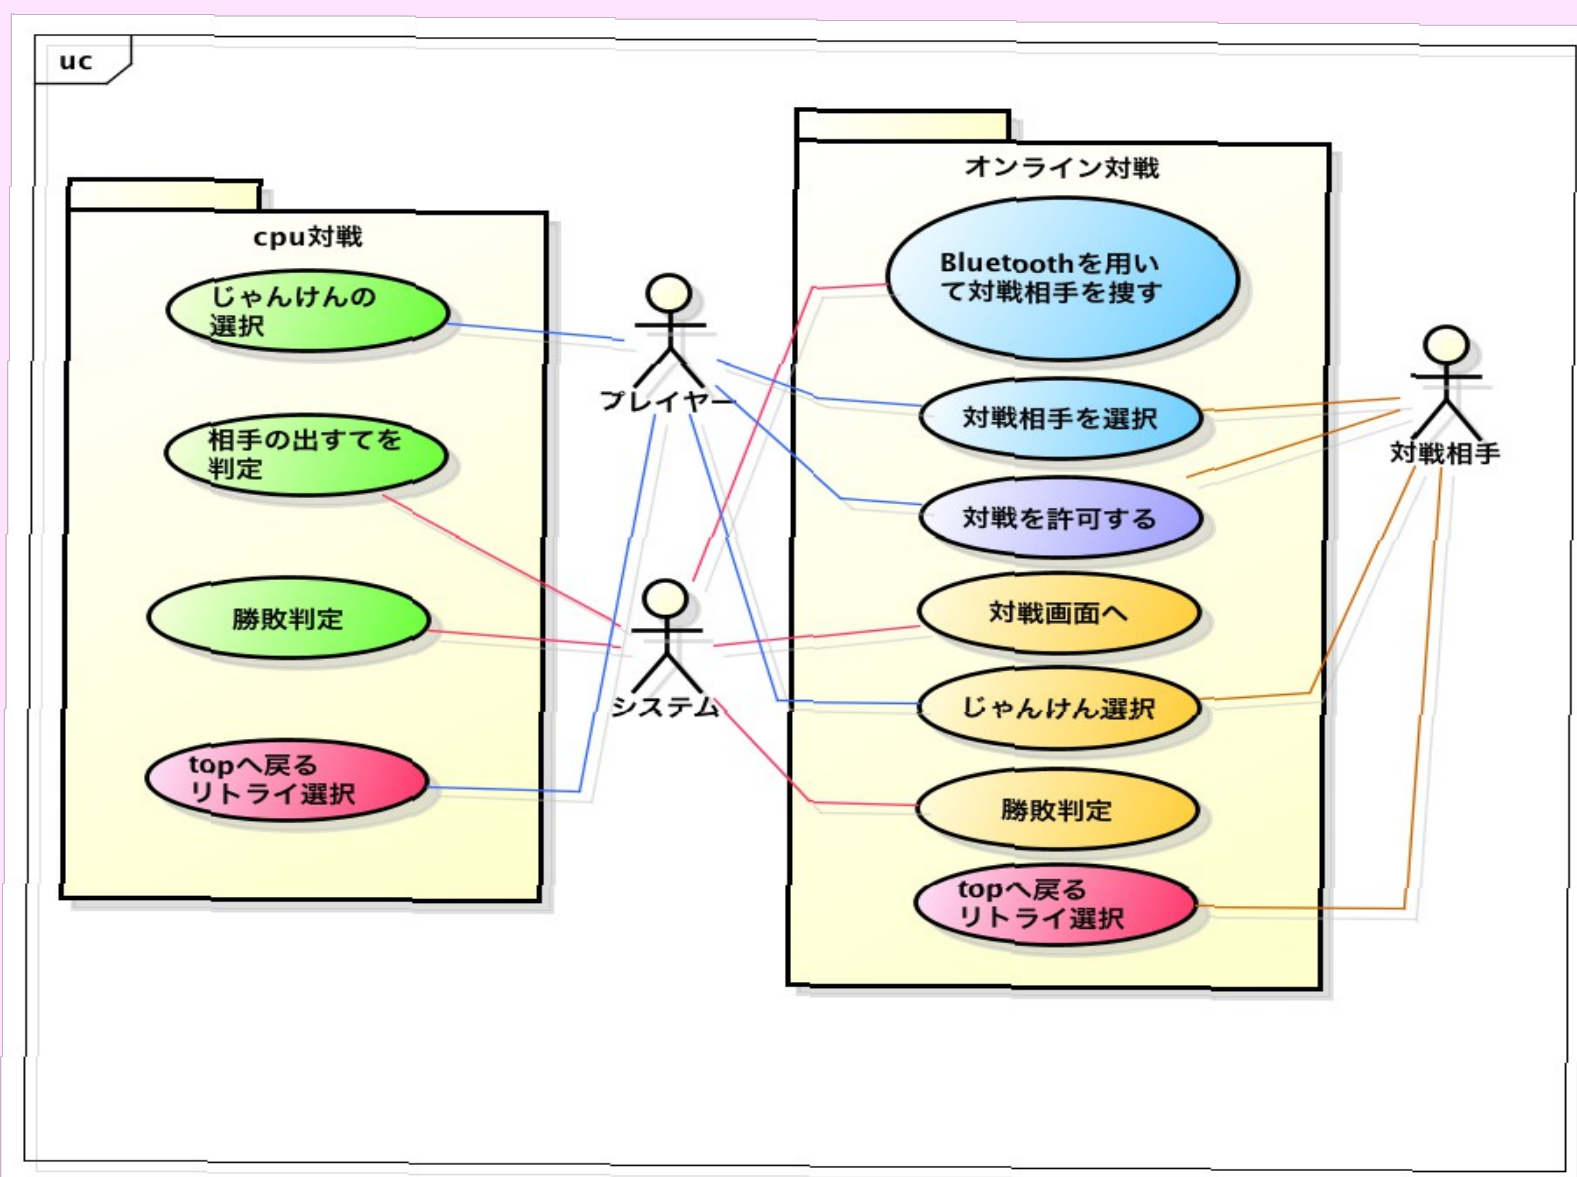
uc

cpu対戦

じゃんけんの選択

相手の出すてを判定

勝敗判定

topへ戻る
リトライ選択

プレイヤー

システム

オンライン対戦

Bluetoothを用いて対戦相手を捜す

対戦相手を選択

対戦を許可する

対戦画面へ

じゃんけん選択

勝敗判定

topへ戻る
リトライ選択

対戦相手